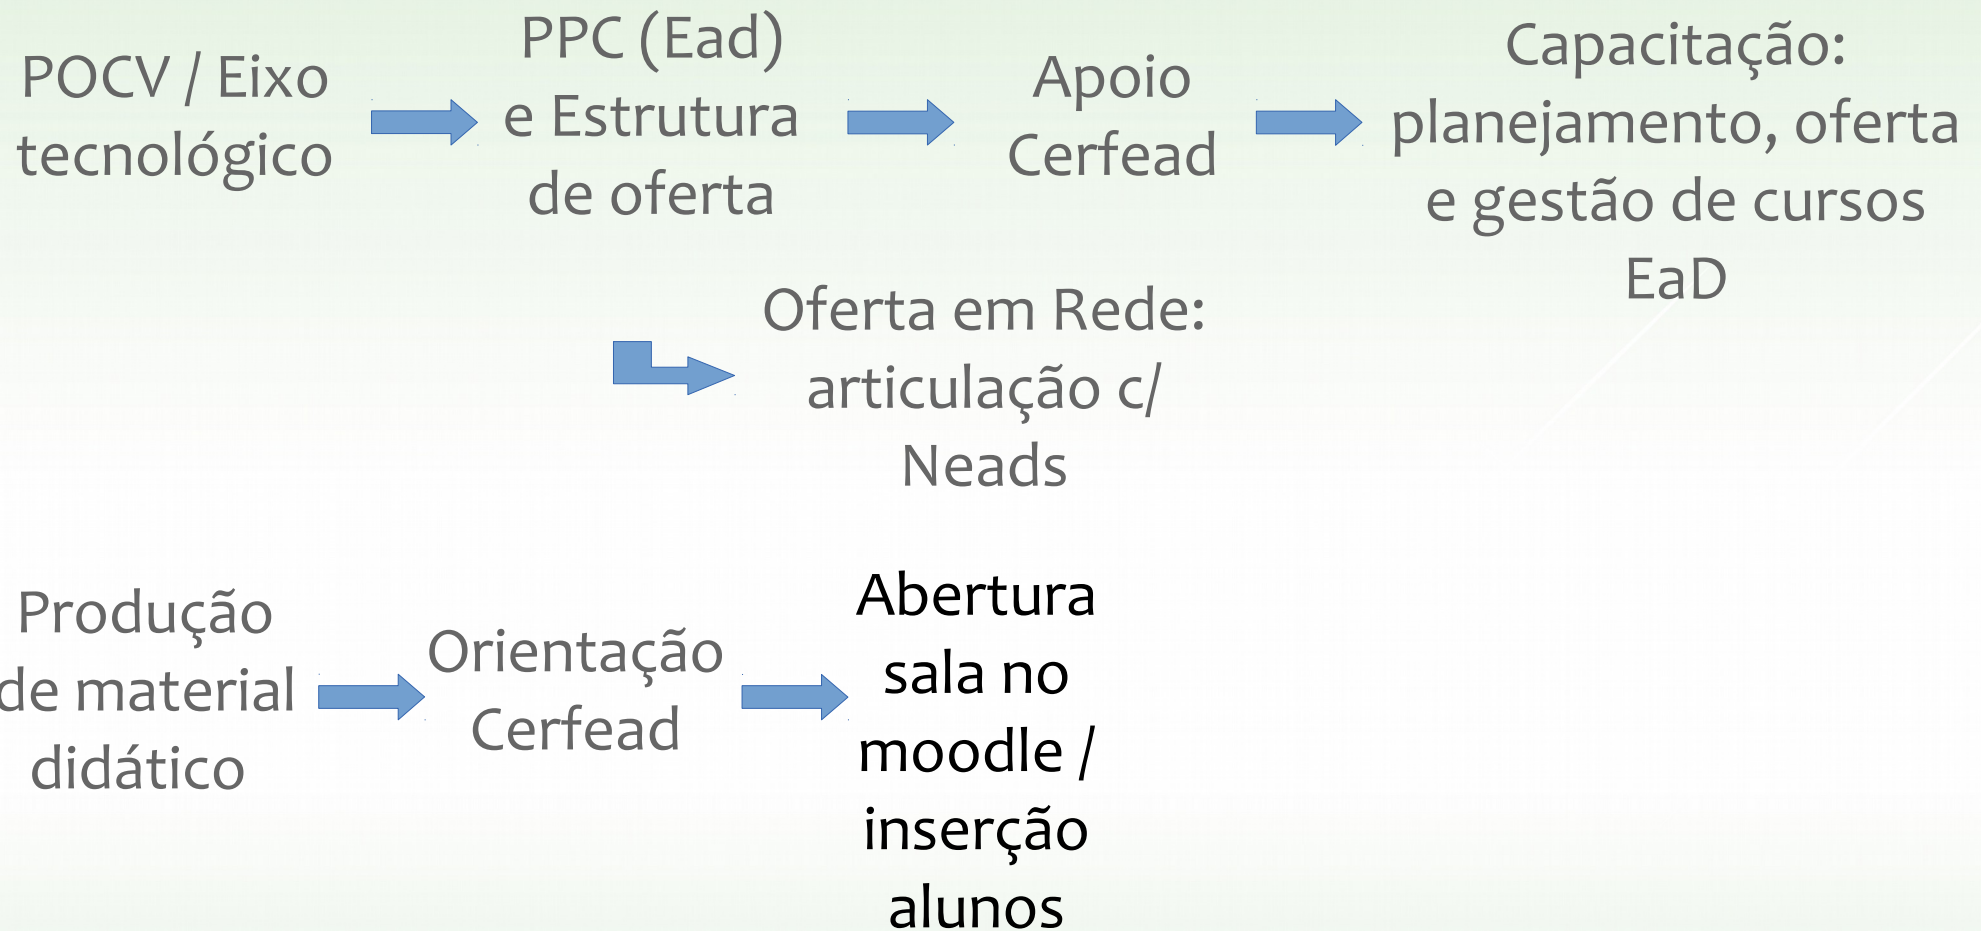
POCV / Eixo tecnológico

PPC (Ead) e Estrutura de oferta

Apoio Cerfead

Capacitação: planejamento, oferta e gestão de cursos EaD

Oferta em Rede: articulação c/ Neads

Produção de material didático

Orientação Cerfead

Abertura sala no moodle / inserção alunos